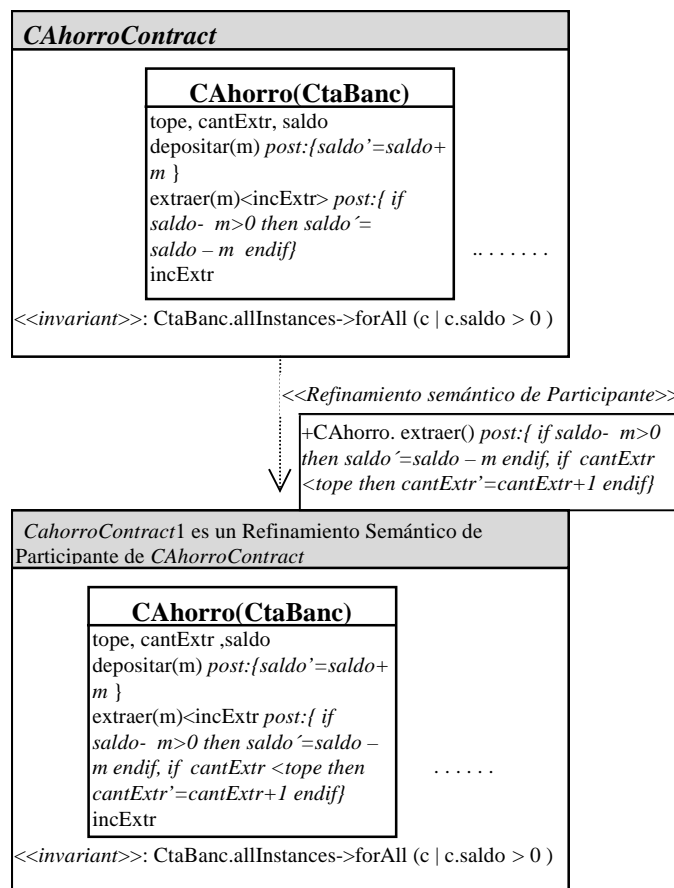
CAhorroContract

CAhorro(CtaBanc)
tope, cantExtr, saldo
depositar(m) post:{saldo'=saldo+ m }
extraer(m)<incExtr> post:{ if saldo- m>0 then saldo´= saldo – m endif}
incExtr

.. . . . . . .

<<invariant>>: CtaBanc.allInstances->forAll (c | c.saldo > 0 )

<<Refinamiento semántico de Participante>>

+CAhorro. extraer() post:{ if saldo- m>0 then saldo´=saldo – m endif, if cantExtr <tope then cantExtr'=cantExtr+1 endif}

CahorroContract1 es un Refinamiento Semántico de Participante de CAhorroContract

CAhorro(CtaBanc)
tope, cantExtr ,saldo
depositar(m) post:{saldo'=saldo+ m }
extraer(m)<incExtr post:{ if saldo- m>0 then saldo´=saldo – m endif, if cantExtr <tope then cantExtr'=cantExtr+1 endif}
incExtr

. . . . . .

<<invariant>>: CtaBanc.allInstances->forAll (c | c.saldo > 0 )